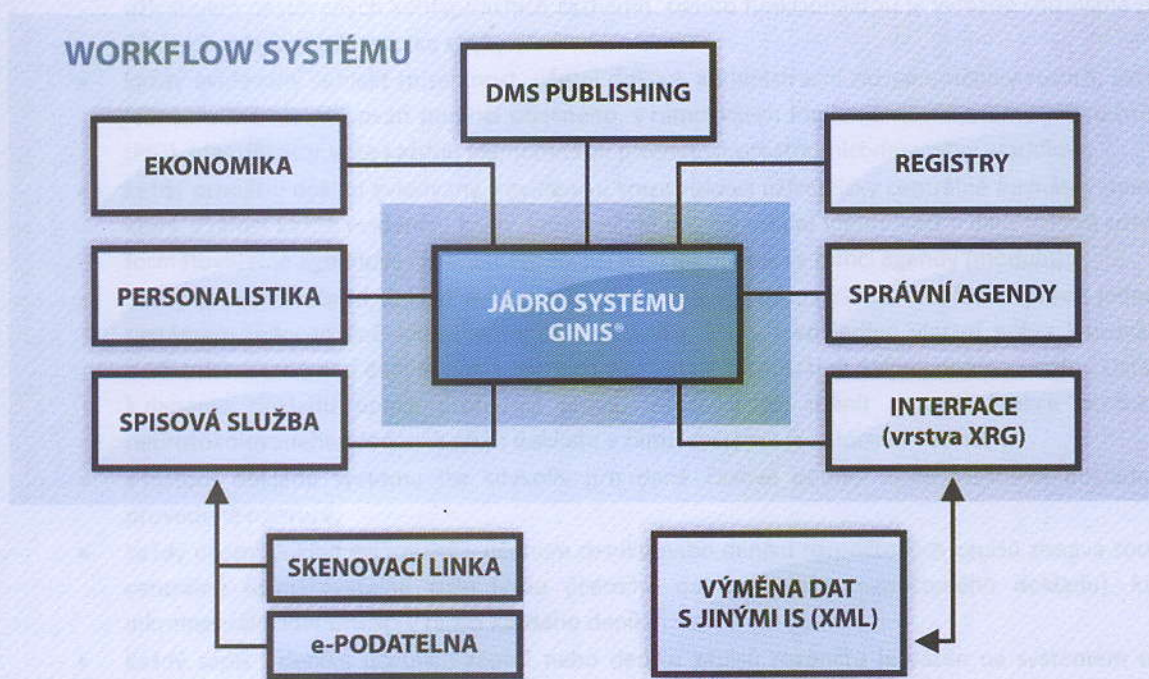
WORKFLOW SYSTÉMU

DMS PUBLISHING

EKONOMIKA

REGISTRY

PERSONALISTIKA

JÁDRO SYSTÉMU GINIS®

SPRÁVNÍ AGENDY

SPISOVÁ SLUŽBA

INTERFACE (vrstva XRG)

SKENOVACÍ LINKA

e-PODATELNA

VÝMĚNA DAT S JINÝMI IS (XML)